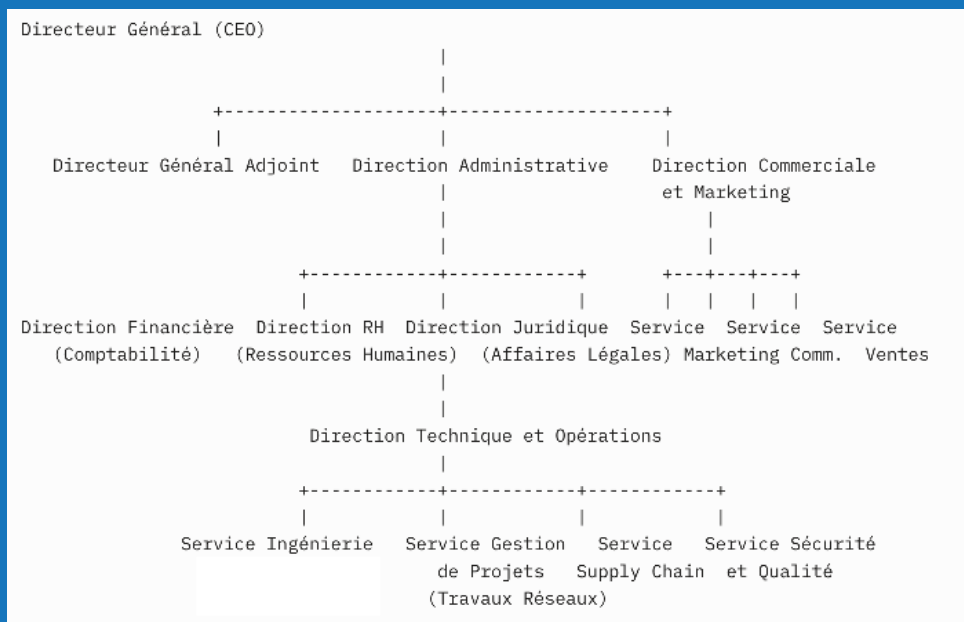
Directeur Général (CEO)

Directeur Général Adjoint

Direction Administrative

Direction Commerciale et Marketing

Direction Financière (Comptabilité)

Direction RH (Ressources Humaines)

Direction Juridique (Affaires Légales)

Service Marketing

Service Comm.

Service Ventes

Direction Technique et Opérations

Service Ingénierie

Service Gestion de Projets (Travaux Réseaux)

Service Supply Chain

Service Sécurité et Qualité